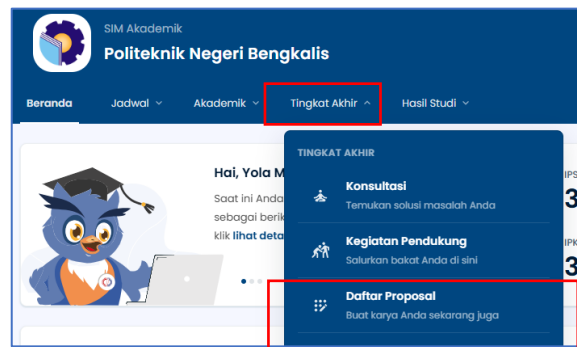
SIM Akademik
Politeknik Negeri Bengkalis

Beranda
Jadwal
Akademik
Tingkat Akhir
Hasil Studi

Hai, Yola M
Saat ini Anda
sebagai berik
klik lihat deta

TINGKAT AKHIR

Konsultasi
Temukan solusi masalah Anda

Kegiatan Pendukung
Salurkan bakat Anda di sini

Daftar Proposal
Buat karya Anda sekarang juga

IPS
3
IPK
3